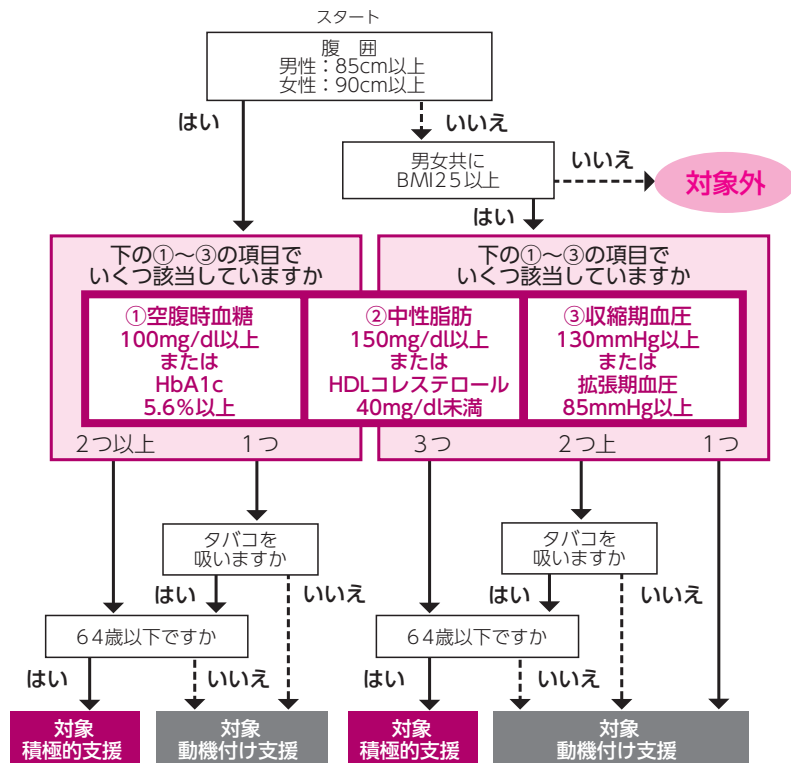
スタート

腹　囲
男性：85cm以上
女性：90cm以上

はい

いいえ

男女共に
BMI25以上

いいえ

対象外

はい

下の①〜③の項目で
いくつ該当していますか

下の①〜③の項目で
いくつ該当していますか

①空腹時血糖
100mg/dl以上
または
HbA1c
5.6%以上

②中性脂肪
150mg/dl以上
または
HDLコレステロール
40mg/dl未満

③収縮期血圧
130mmHg以上
または
拡張期血圧
85mmHg以上

2つ以上　1つ

3つ　2つ上　1つ

タバコを
吸いますか

タバコを
吸いますか

はい　いいえ

はい　いいえ

64歳以下ですか

64歳以下ですか

はい　いいえ

はい　いいえ

対象
積極的支援

対象
動機付け支援

対象
積極的支援

対象
動機付け支援